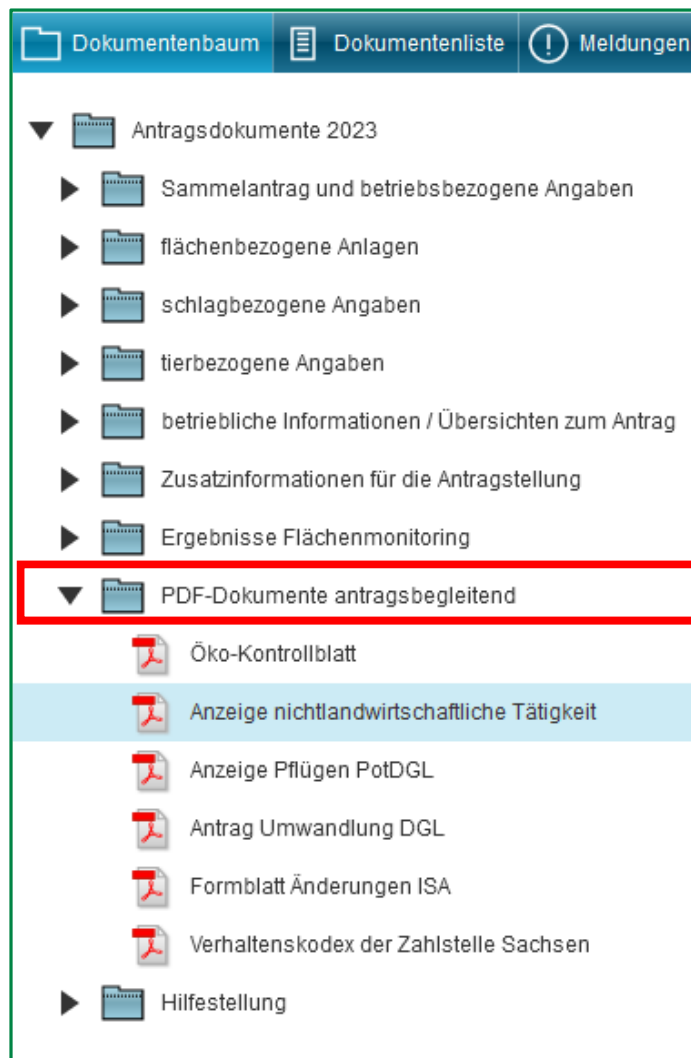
Dokumentenbaum
Dokumentenliste
Meldungen

Antragsdokumente 2023
Sammelantrag und betriebsbezogene Angaben
flächenbezogene Anlagen
schlagbezogene Angaben
tierbezogene Angaben
betriebliche Informationen / Übersichten zum Antrag
Zusatzinformationen für die Antragstellung
Ergebnisse Flächenmonitoring
PDF-Dokumente antragsbegleitend
Öko-Kontrollblatt
Anzeige nichtlandwirtschaftliche Tätigkeit
Anzeige Pflügen PotDGL
Antrag Umwandlung DGL
Formblatt Änderungen ISA
Verhaltenskodex der Zahlstelle Sachsen
Hilfestellung